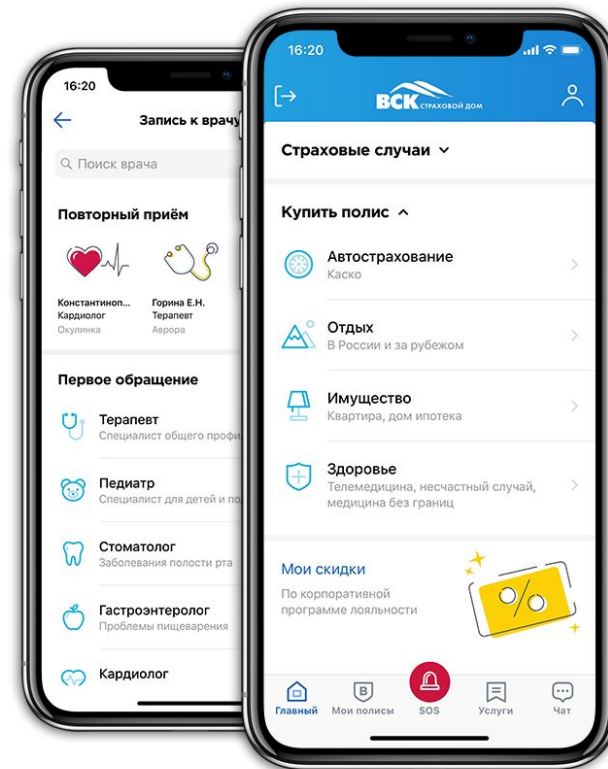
16:20

Запись к врачу

Поиск врача

Повторный приём

Константиноп...
Кардиолог
Окулинка

Горина Е.Н.
Терапевт
Аврора

Первое обращение

Терапевт
Специалист общего профи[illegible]

Педиатр
Специалист для детей и по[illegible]

Стоматолог
Заболевания полости рта

Гастроэнтеролог
Проблемы пищеварения

Кардиолог

16:20

ВСК СТРАХОВОЙ ДОМ

Страховые случаи

Купить полис

Автострахование
Каско

Отдых
В России и за рубежом

Имущество
Квартира, дом ипотека

Здоровье
Телемедицина, несчастный случай, медицина без границ

Мои скидки
По корпоративной программе лояльности

Главный
Мои полисы
SOS
Услуги
Чат